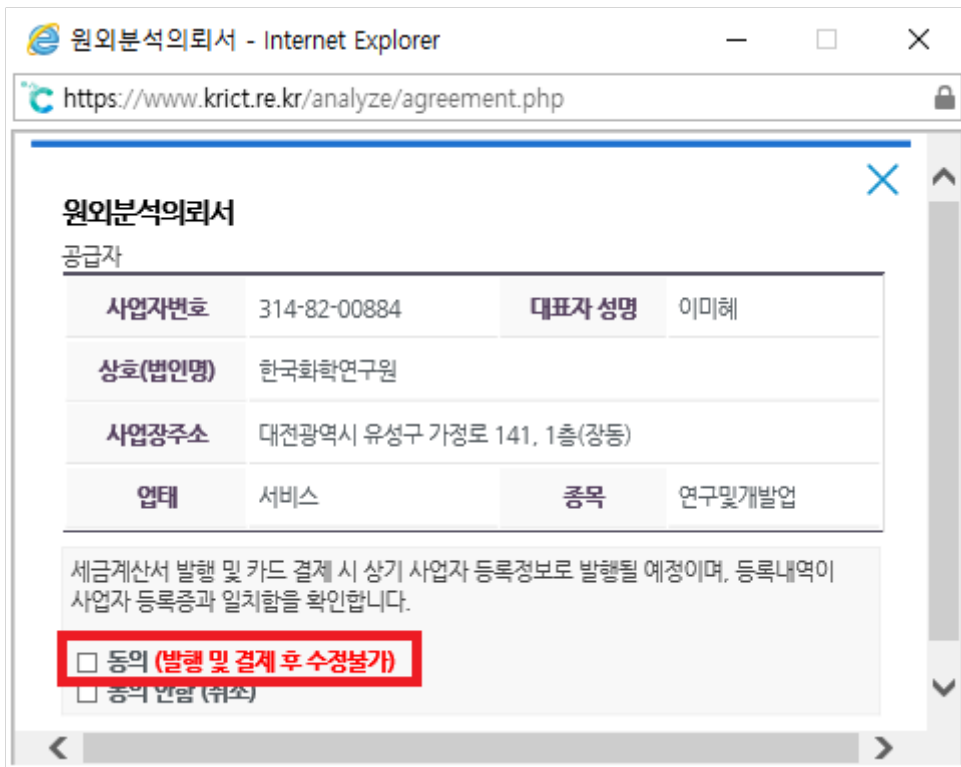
원외분석의뢰서 - Internet Explorer

https://www.krict.re.kr/analyze/agreement.php

원외분석의뢰서

공급자

| 사업자번호 | 314-82-00884 | 대표자 성명 | 이미혜 |
|---|---|---|---|
| 상호(법인명) | 한국화학연구원 | | |
| 사업장주소 | 대전광역시 유성구 가정로 141, 1층(장동) | | |
| 업태 | 서비스 | 종목 | 연구및개발업 |

세금계산서 발행 및 카드 결제 시 상기 사업자 등록정보로 발행될 예정이며, 등록내역이 사업자 등록증과 일치함을 확인합니다.

☐ 동의 (발행 및 결제 후 수정불가)
☐ 동의 안함 (취소)